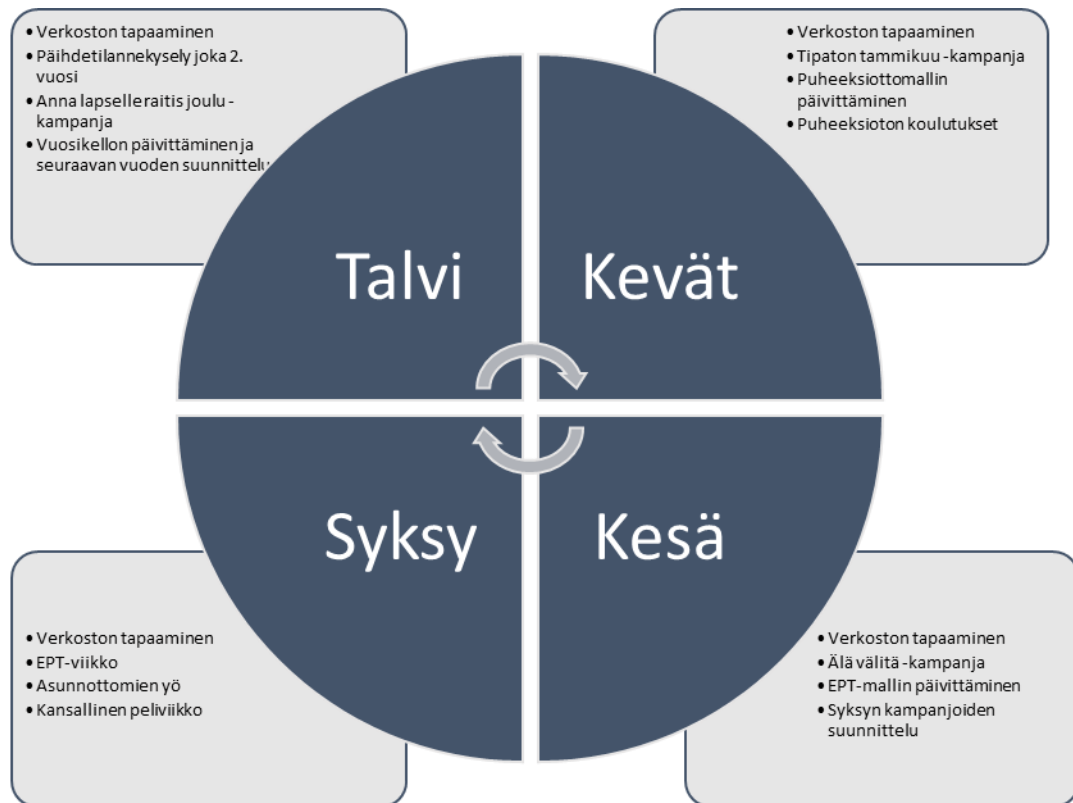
• Verkoston tapaaminen
• Päihdetilannekysely joka 2. vuosi
• Anna lapselle raitis joulu -kampanja
• Vuosikellon päivittäminen ja seuraavan vuoden suunnittelu

• Verkoston tapaaminen
• Tipaton tammikuu -kampanja
• Puheeksiottomallin päivittäminen
• Puheeksioton koulutukset

Talvi

Kevät

Syksy

Kesä

• Verkoston tapaaminen
• EPT-viikko
• Asunnottomien yö
• Kansallinen peliviikko

• Verkoston tapaaminen
• Älä välitä -kampanja
• EPT-mallin päivittäminen
• Syksyn kampanjoiden suunnittelu